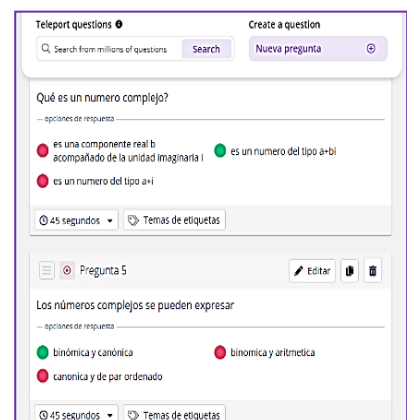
Teleport questions

Search from millions of questions Search

Create a question

Nueva pregunta

Qué es un numero complejo?

opciones de respuesta

es una componente real b acompañado de la unidad Imaginaria i

es un numero del tipo a+bi

es un numero del tipo a+i

45 segundos

Temas de etiquetas

Pregunta 5

Editar

Los números complejos se pueden expresar

opciones de respuesta

binómica y canónica

binomica y aritmetica

canonica y de par ordenado

45 segundos

Temas de etiquetas